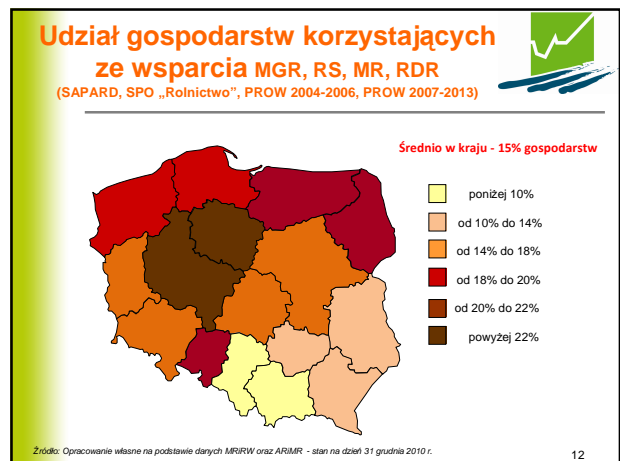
Udział gospodarstw korzystających ze wsparcia MGR, RS, MR, RDR
(SAPARD, SPO „Rolnictwo”, PROW 2004-2006, PROW 2007-2013)

Średnio w kraju - 15% gospodarstw

poniżej 10%
od 10% do 14%
od 14% do 18%
od 18% do 20%
od 20% do 22%
powyżej 22%

Źródło: Opracowanie własne na podstawie danych MRiRW oraz ARiMR - stan na dzień 31 grudnia 2010 r.

12